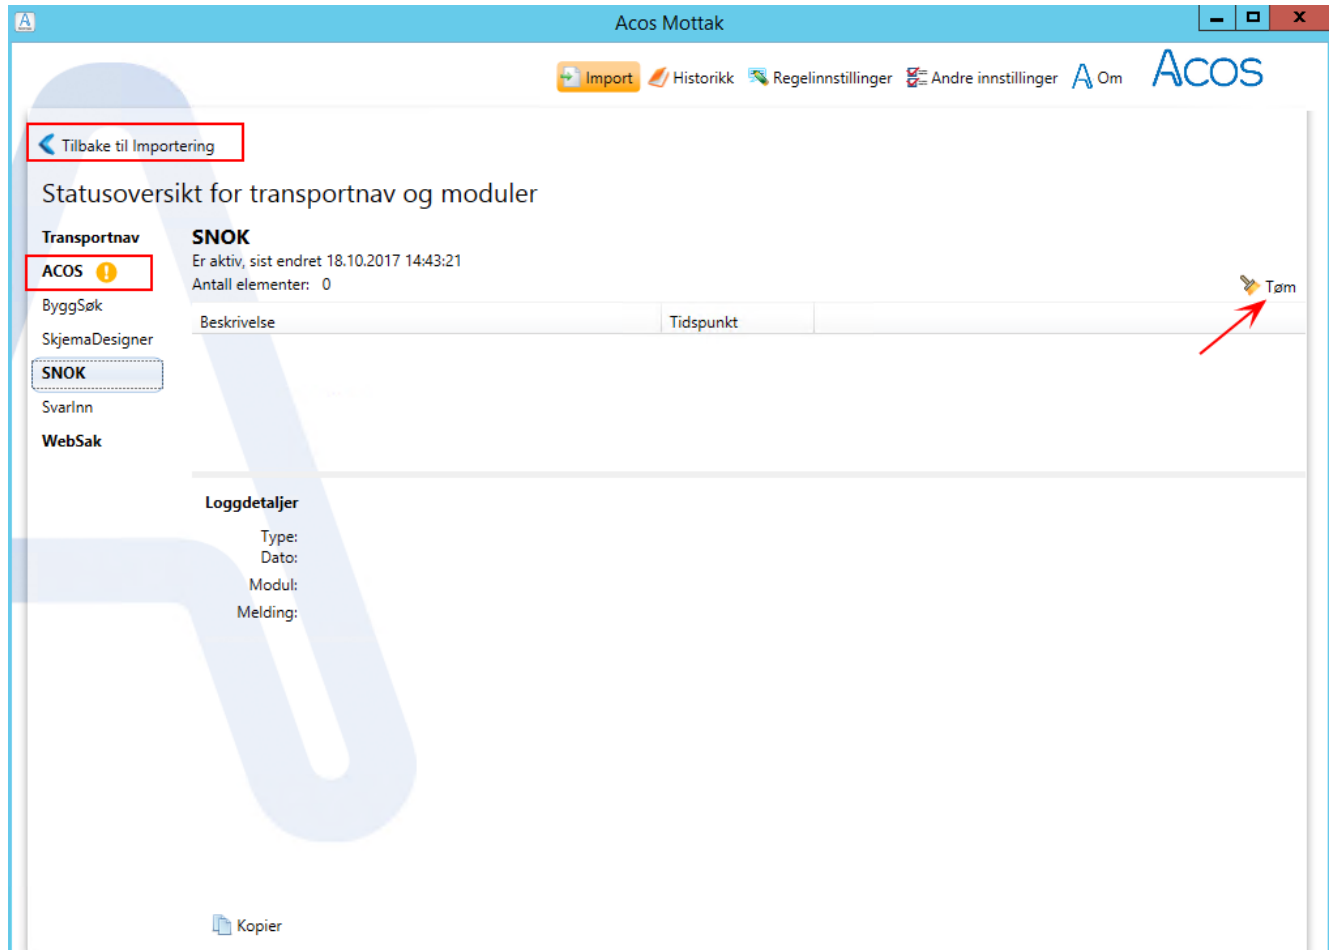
Acos Mottak

Import Historikk Regelinnstillinger Andre innstillinger Om ACOS

Tilbake til Importering

Statusoversikt for transportnav og moduler

Transportnav
ACOS
ByggSøk
SkjemaDesigner
SNOK
SvarInn
WebSak

SNOK
Er aktiv, sist endret 18.10.2017 14:43:21
Antall elementer: 0

Tøm

| Beskrivelse | Tidspunkt |
|---|---|

Loggdetaljer
Type:
Dato:
Modul:
Melding:

Kopier